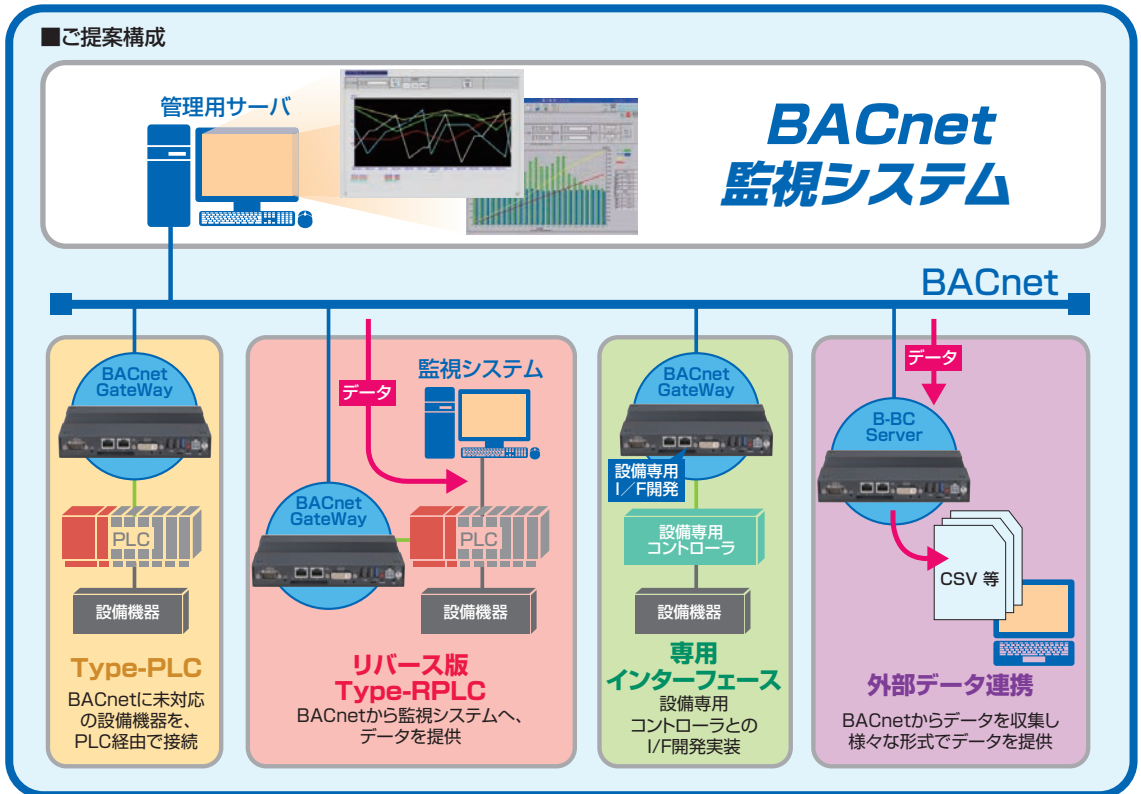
■ご提案構成

管理用サーバ

BACnet
監視システム

BACnet

BACnet GateWay

PLC

設備機器

Type-PLC

BACnetに未対応の設備機器を、PLC経由で接続

データ

監視システム

BACnet GateWay

PLC

設備機器

リバース版
Type-RPLC

BACnetから監視システムへ、データを提供

BACnet GateWay

設備専用
I／F開発

設備専用
コントローラ

設備機器

専用
インターフェース

設備専用
コントローラとの
I/F開発実装

データ

B-BC Server

CSV 等

外部データ連携

BACnetからデータを収集し様々な形式でデータを提供